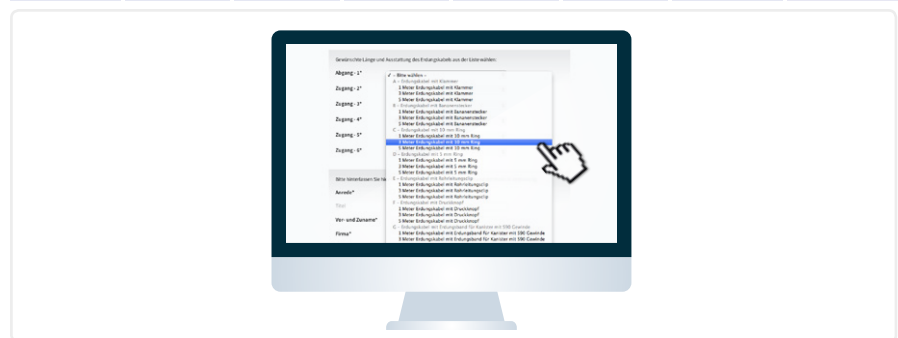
Gewünschte Länge und Ausstattung des Erdungskabels aus der Liste wählen:

Abgang - 1*

Zugang - 2*

Zugang - 3*

Zugang - 4*

Zugang - 5*

Zugang - 6*

✓ - Bitte wählen -
A - Erdungskabel mit Klammer
1 Meter Erdungskabel mit Klammer
3 Meter Erdungskabel mit Klammer
5 Meter Erdungskabel mit Klammer
B - Erdungskabel mit Bananenstecker
1 Meter Erdungskabel mit Bananenstecker
3 Meter Erdungskabel mit Bananenstecker
5 Meter Erdungskabel mit Bananenstecker
C - Erdungskabel mit 10 mm Ring
1 Meter Erdungskabel mit 10 mm Ring
3 Meter Erdungskabel mit 10 mm Ring
5 Meter Erdungskabel mit 10 mm Ring
D - Erdungskabel mit 5 mm Ring
1 Meter Erdungskabel mit 5 mm Ring
3 Meter Erdungskabel mit 5 mm Ring
5 Meter Erdungskabel mit 5 mm Ring
E - Erdungskabel mit Rohrleitungsclip
1 Meter Erdungskabel mit Rohrleitungsclip
3 Meter Erdungskabel mit Rohrleitungsclip
5 Meter Erdungskabel mit Rohrleitungsclip
F - Erdungskabel mit Druckknopf
1 Meter Erdungskabel mit Druckknopf
3 Meter Erdungskabel mit Druckknopf
5 Meter Erdungskabel mit Druckknopf
G - Erdungskabel mit Erdungsband für Kanister mit S90 Gewinde
1 Meter Erdungskabel mit Erdungsband für Kanister mit S90 Gewinde
3 Meter Erdungskabel mit Erdungsband für Kanister mit S90 Gewinde

Bitte hinterlassen Sie hi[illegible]

Anrede*

Titel

Vor- und Zuname*

Firma*